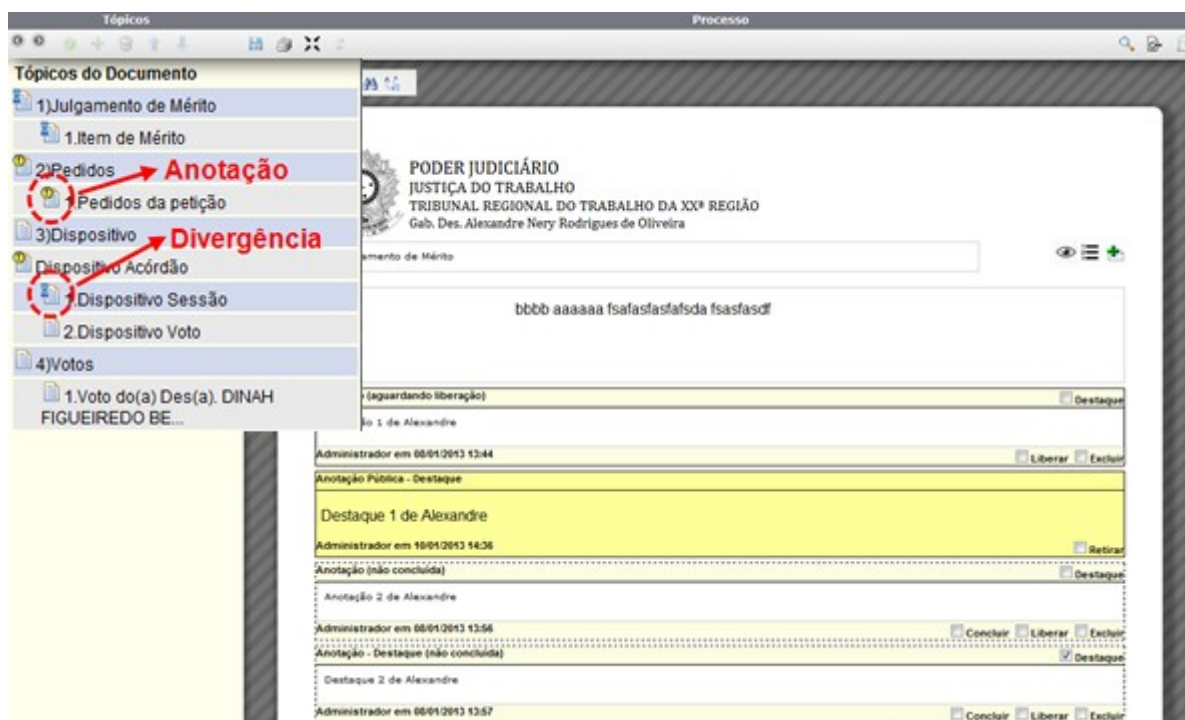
Tópicos

Processo

Tópicos do Documento

1)Julgamento de Mérito

1.Item de Mérito

2)Pedidos

Anotação

1.Pedidos da petição

3)Dispositivo

Divergência

Dispositivo Acórdão

1.Dispositivo Sessão

2.Dispositivo Voto

4)Votos

1.Voto do(a) Des(a). DINAH FIGUEIREDO BE...

PODER JUDICIÁRIO
JUSTIÇA DO TRABALHO
TRIBUNAL REGIONAL DO TRABALHO DA XXª REGIÃO
Gab. Des. Alexandre Nery Rodrigues de Oliveira

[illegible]amento de Mérito

bbbb aaaaaa fsafasfasfafsda fsasfasdf

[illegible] (aguardando liberação)

Destaque

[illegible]o 1 de Alexandre

Administrador em 08/01/2013 13:44

Liberar

Excluir

Anotação Pública - Destaque

Destaque 1 de Alexandre

Administrador em 10/01/2013 14:36

Retirar

Anotação (não concluída)

Destaque

Anotação 2 de Alexandre

Administrador em 08/01/2013 13:56

Concluir

Liberar

Excluir

Anotação - Destaque (não concluída)

Destaque

Destaque 2 de Alexandre

Administrador em 08/01/2013 13:57

Concluir

Liberar

Excluir